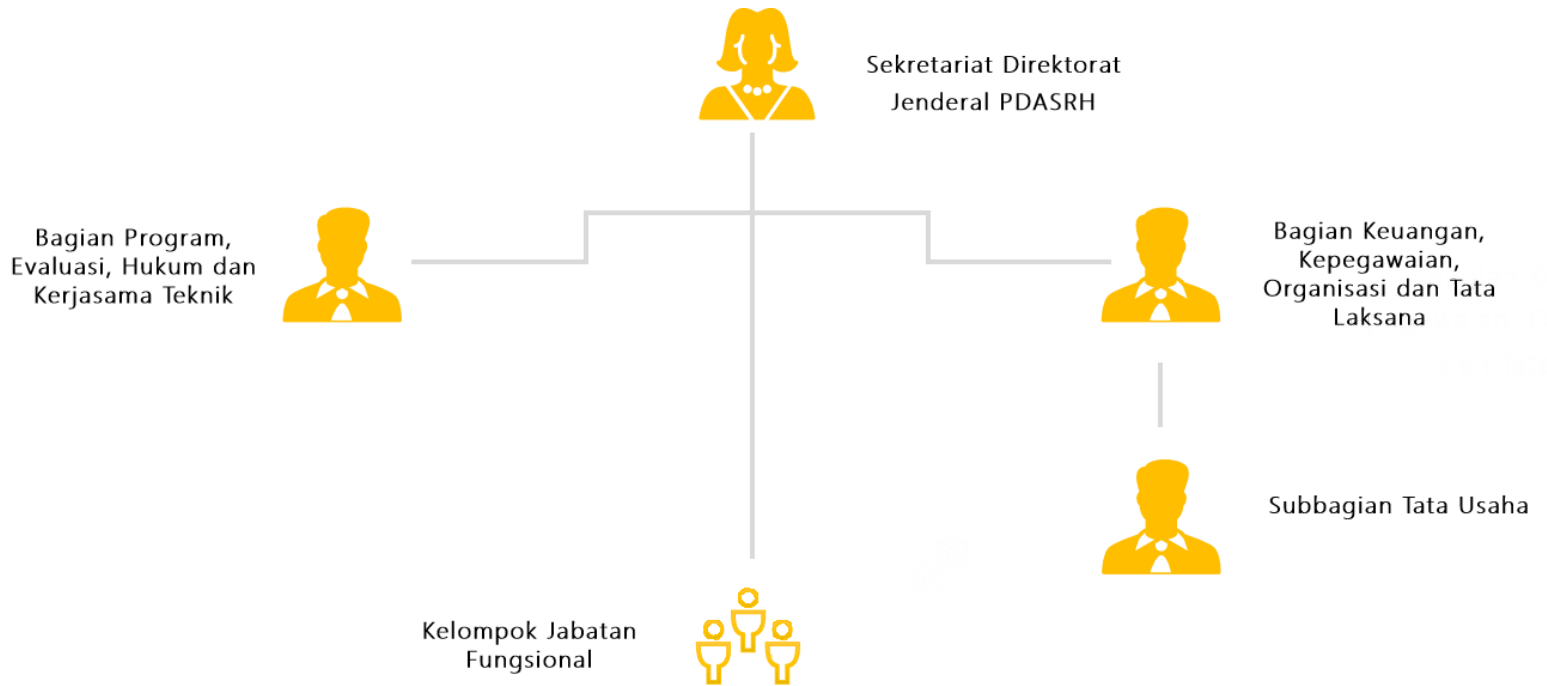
Sekretariat Direktorat Jenderal PDASRH

Bagian Program, Evaluasi, Hukum dan Kerjasama Teknik

Bagian Keuangan, Kepegawaian, Organisasi dan Tata Laksana

Subbagian Tata Usaha

Kelompok Jabatan Fungsional